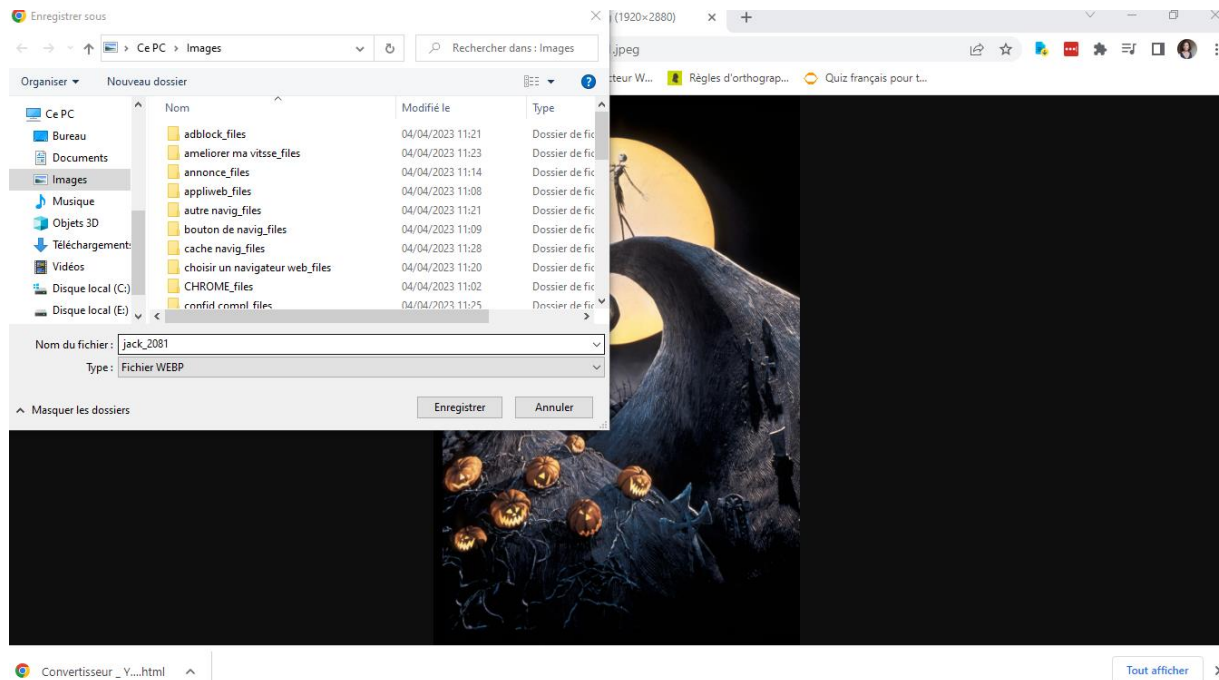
Enregistrer sous

(1920×2880)

.jpeg

Ce PC > Images

Rechercher dans : Images

Organiser ▾ Nouveau dossier

cteur W... Règles d'orthograp... Quiz français pour t...

Ce PC
Bureau
Documents
Images
Musique
Objets 3D
Téléchargements
Vidéos
Disque local (C:)
Disque local (E:)

| Nom | Modifié le | Type |
|---|---|---|
| adblock_files | 04/04/2023 11:21 | Dossier de fic |
| ameliorer ma vitsse_files | 04/04/2023 11:23 | Dossier de fic |
| annonce_files | 04/04/2023 11:14 | Dossier de fic |
| appliweb_files | 04/04/2023 11:08 | Dossier de fic |
| autre navig_files | 04/04/2023 11:21 | Dossier de fic |
| bouton de navig_files | 04/04/2023 11:09 | Dossier de fic |
| cache navig_files | 04/04/2023 11:28 | Dossier de fic |
| choisir un navigateur web_files | 04/04/2023 11:20 | Dossier de fic |
| CHROME_files | 04/04/2023 11:02 | Dossier de fic |
| confid compl_files | 04/04/2023 11:25 | Dossier de fic |

Nom du fichier : jack_2081

Type : Fichier WEBP

Masquer les dossiers

Enregistrer Annuler

Convertisseur _ Y....html

Tout afficher